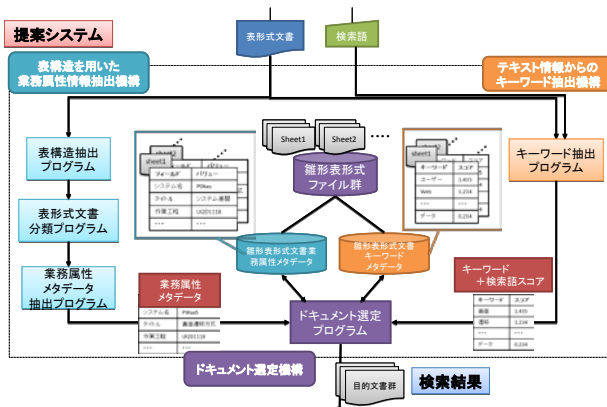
提案システム

表形式文書

検索語

表構造を用いた
業務属性情報抽出機構

テキスト情報からの
キーワード抽出機構

表構造抽出
プログラム

Sheet1

Sheet2

・・・

雛形表形式
ファイル群

キーワード抽出
プログラム

表形式文書
分類プログラム

雛形表形式文書業務属性メタデータ

雛形表形式文書
キーワード
メタデータ

業務属性
メタデータ
抽出プログラム

業務属性
メタデータ

キーワード
＋検索語スコア

ドキュメント選定
プログラム

ドキュメント選定機構

目的文書群

検索結果